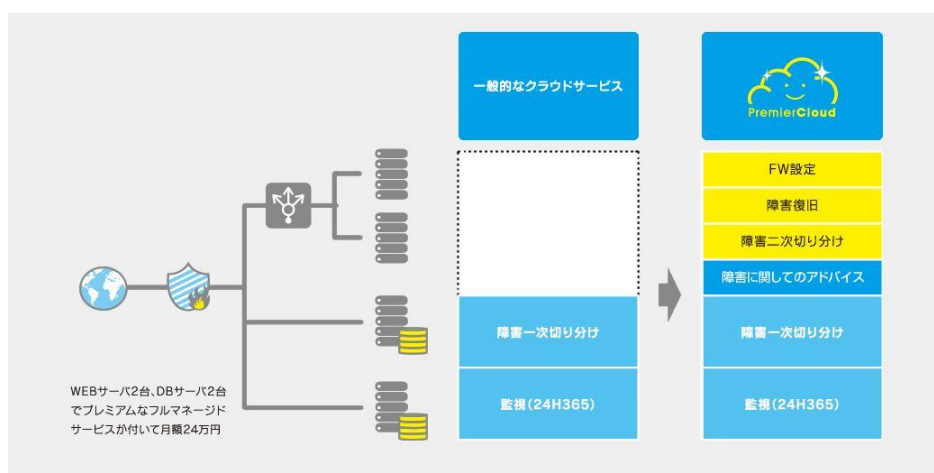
一般的なクラウドサービス

障害一次切り分け

監視(24H365)

PremierCloud

FW設定

障害復旧

障害二次切り分け

障害に関してのアドバイス

障害一次切り分け

監視(24H365)

WEBサーバ2台、DBサーバ2台でプレミアムなフルマネージドサービスが付いて月額24万円